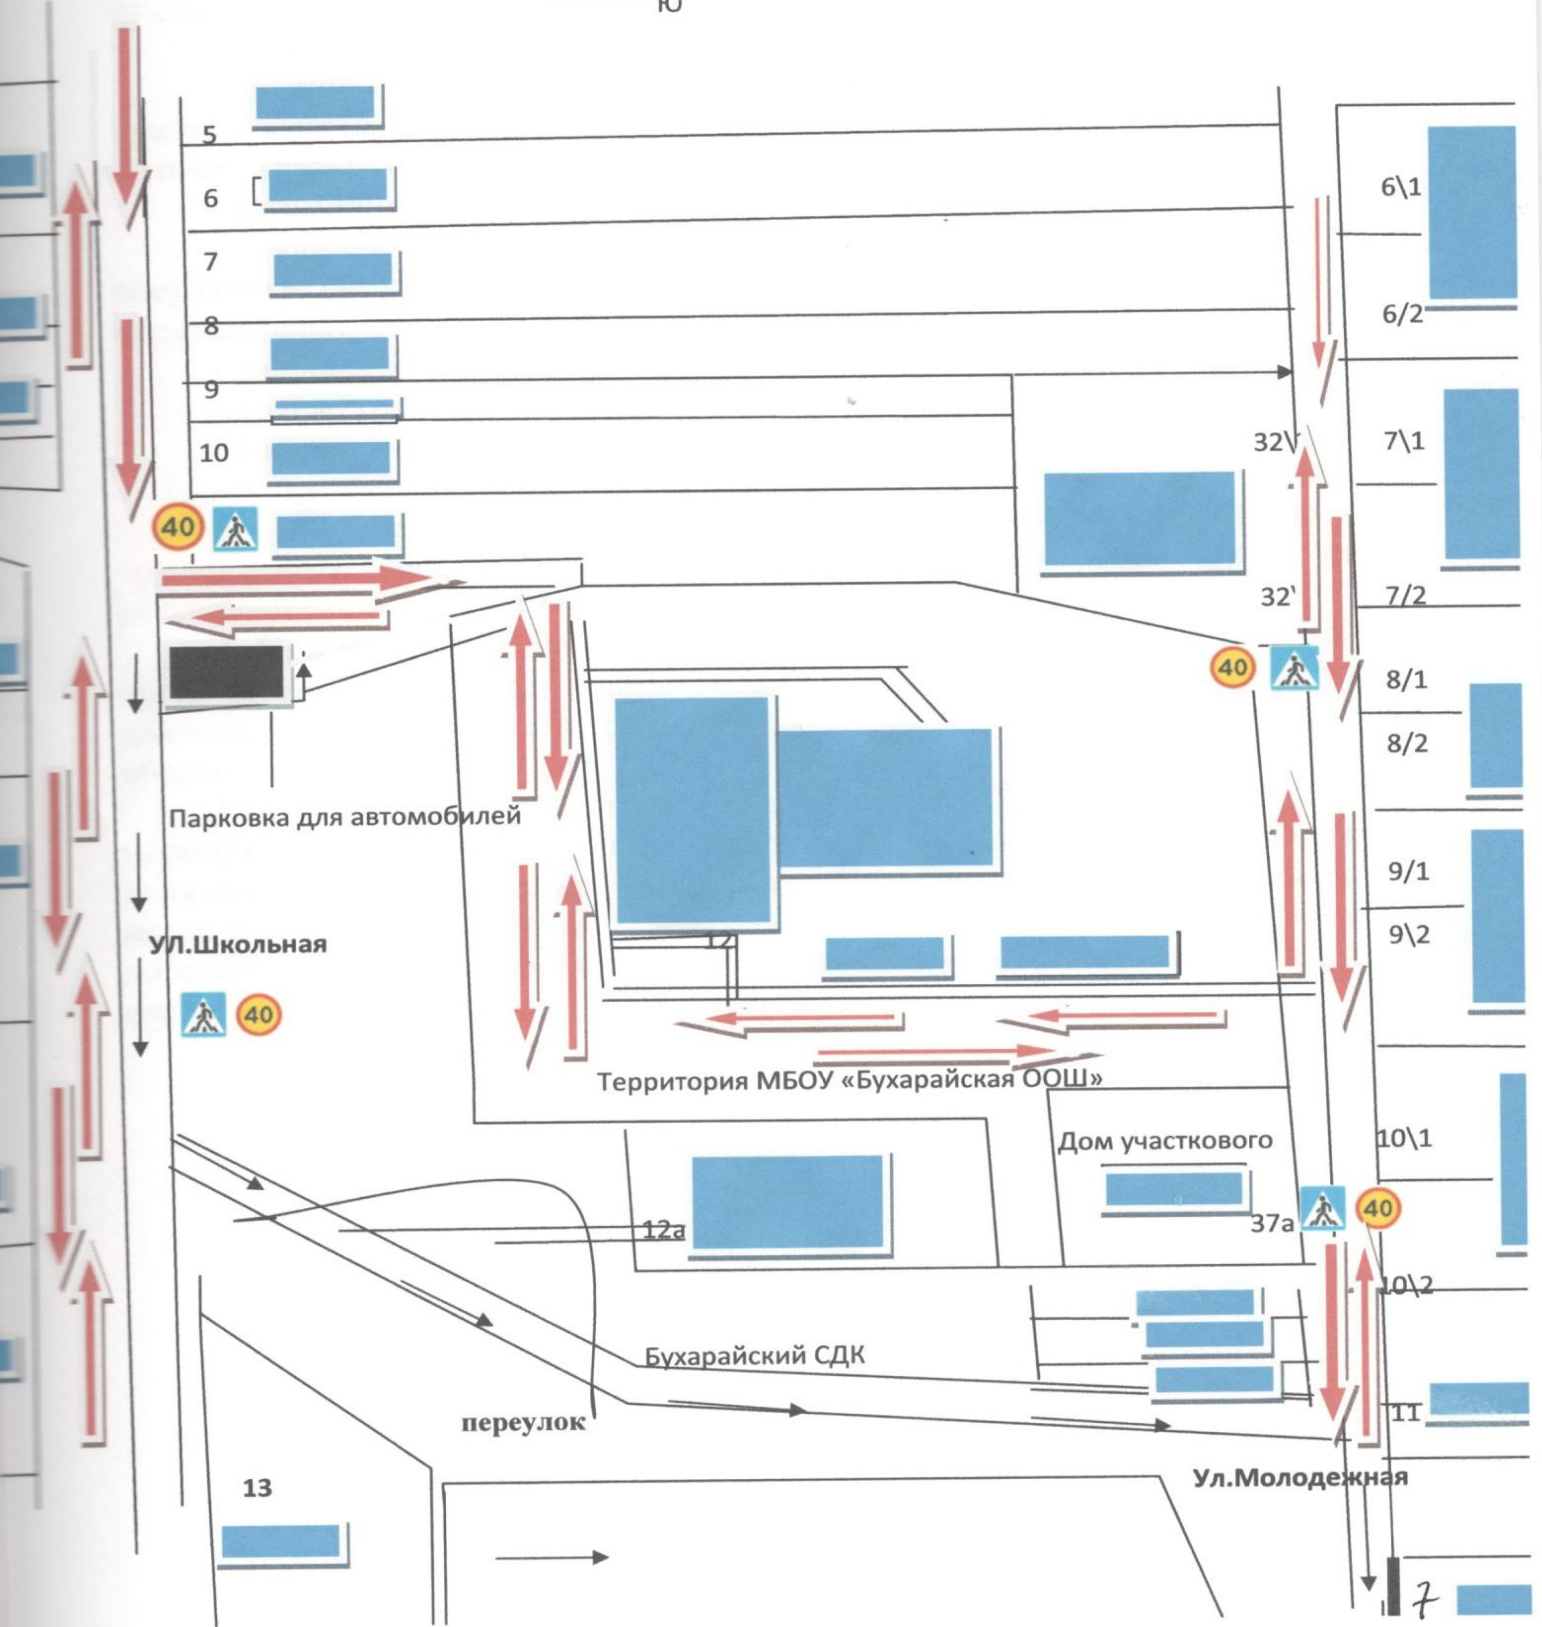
ю

5
6
7
8
9
10

40

Парковка для автомобилей

УЛ.Школьная

40

12

Территория МБОУ «Бухарайская ООШ»

Дом участкового

12а

Бухарайский СДК

переулок

13

6\1
6/2
32\
7\1
32\
7/2
40
8/1
8/2
9/1
9\2
10\1
37а
40
10\2
11

Ул.Молодежная

7